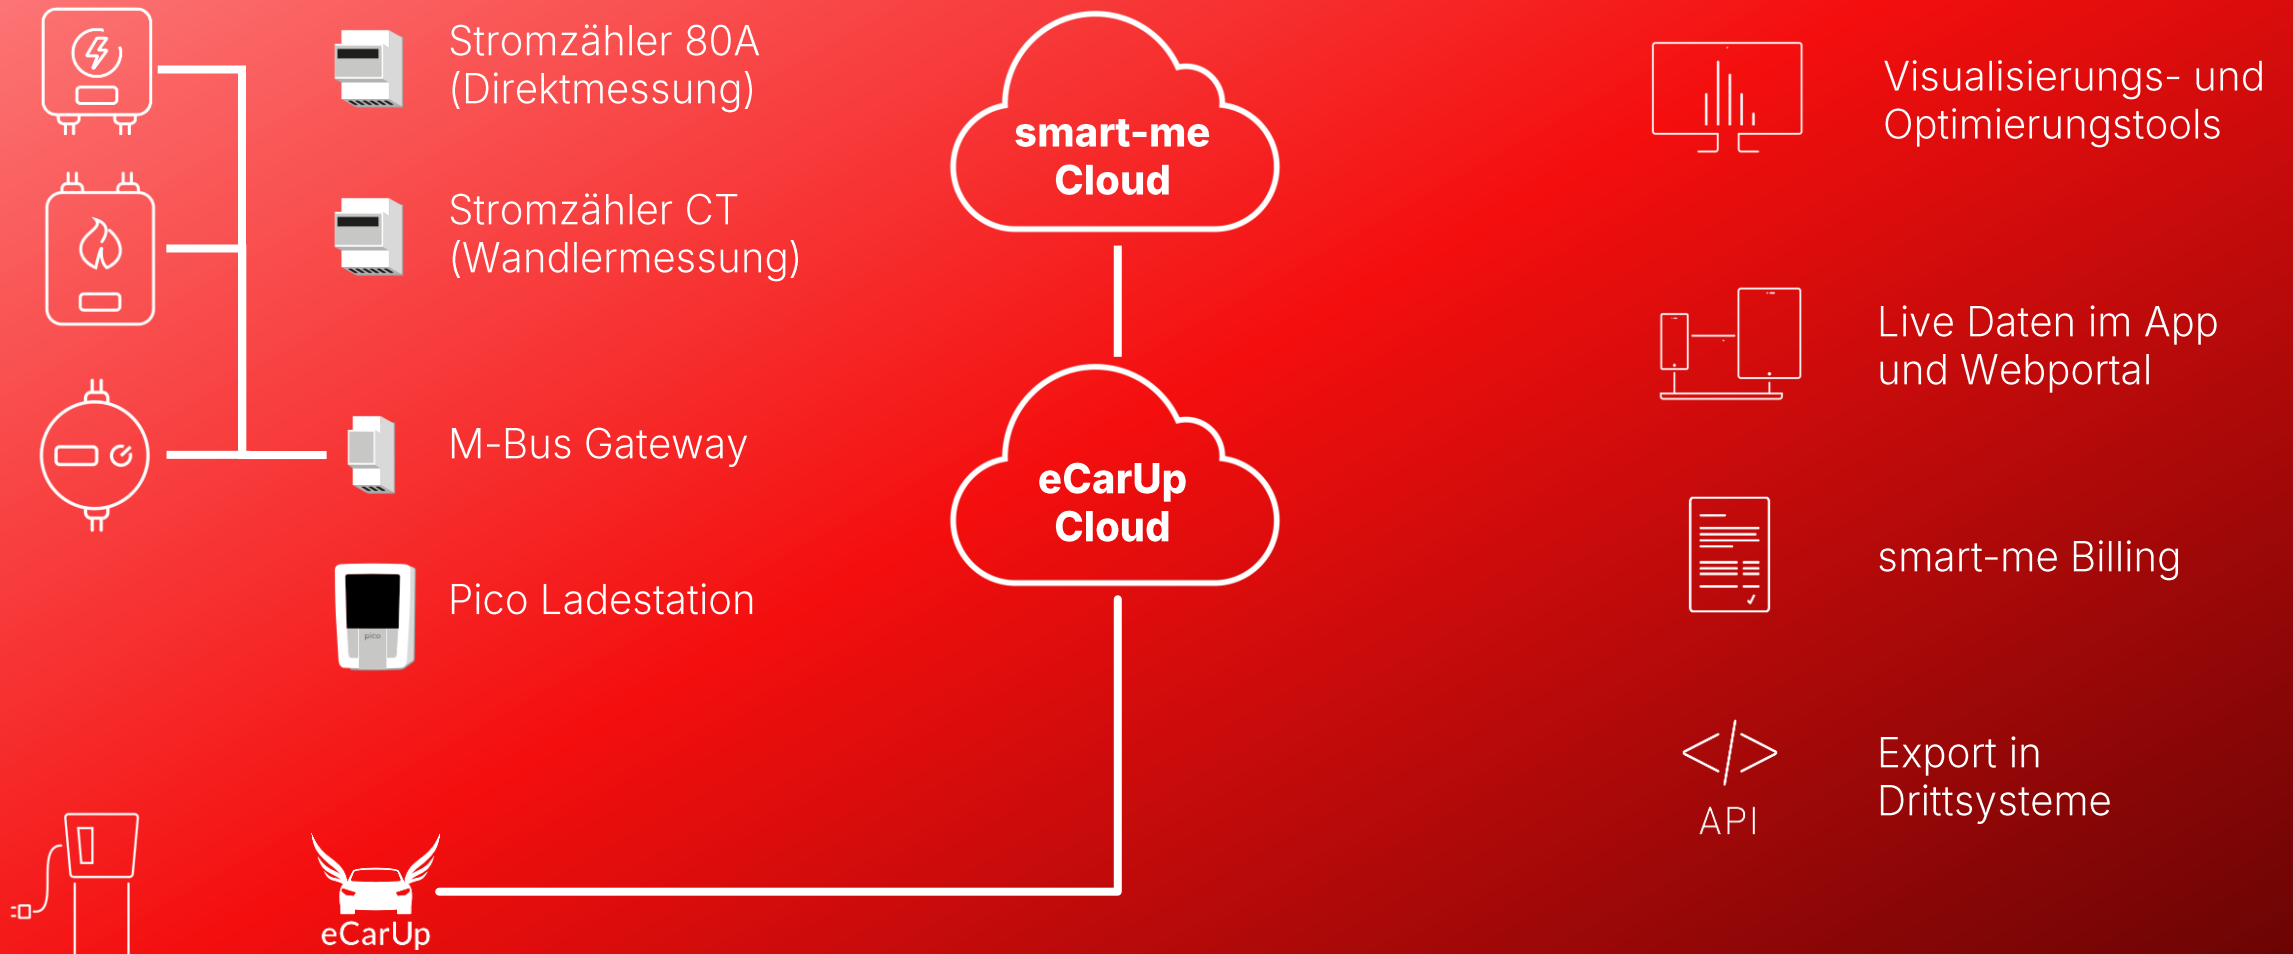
Stromzähler 80A (Direktmessung)

Stromzähler CT (Wandlermessung)

M-Bus Gateway

Pico Ladestation

eCarUp

smart-me Cloud

eCarUp Cloud

Visualisierungs- und Optimierungstools

Live Daten im App und Webportal

smart-me Billing

API

Export in Drittsysteme